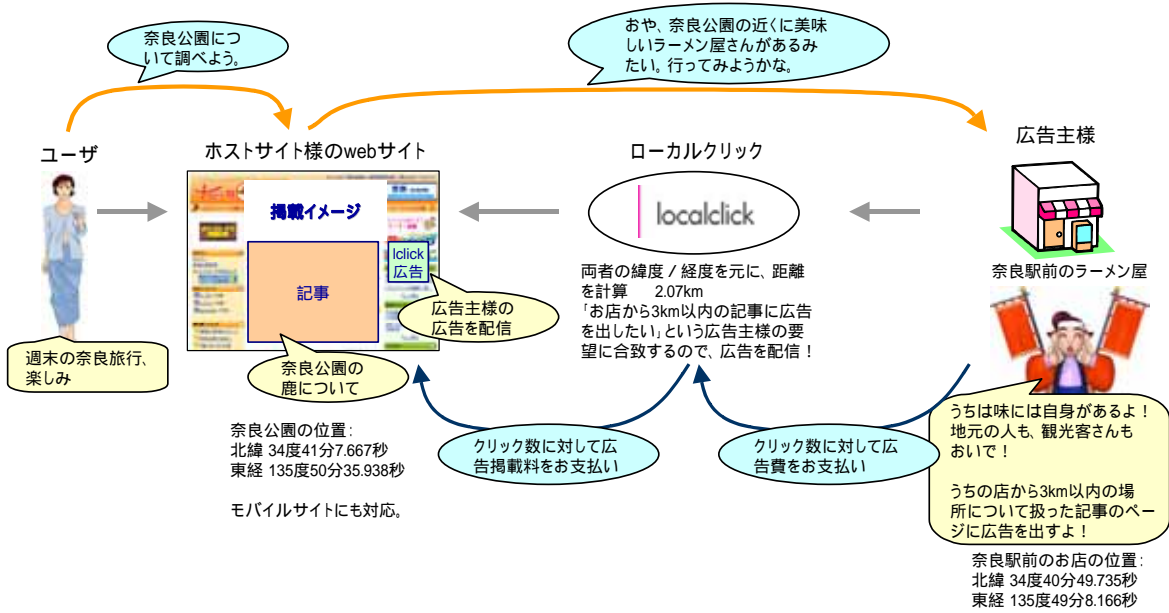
奈良公園について調べよう。

おや、奈良公園の近くに美味しいラーメン屋さんがあるみたい。行ってみようかな。

ユーザ

ホストサイト様のwebサイト

ローカルクリック

広告主様

掲載イメージ

記事

lclick
広告

広告主様の広告を配信

localclick

両者の緯度 / 経度を元に、距離を計算　2.07km
「お店から3km以内の記事に広告を出したい」という広告主様の要望に合致するので、広告を配信！

奈良駅前のラーメン屋

週末の奈良旅行、楽しみ

奈良公園の鹿について

奈良公園の位置:
北緯 34度41分7.667秒
東経 135度50分35.938秒

モバイルサイトにも対応。

クリック数に対して広告掲載料をお支払い

クリック数に対して広告費をお支払い

うちは味には自身があるよ！
地元の人も、観光客さんもおいで！

うちの店から3km以内の場所について扱った記事のページに広告を出すよ！

奈良駅前のお店の位置:
北緯 34度40分49.735秒
東経 135度49分8.166秒